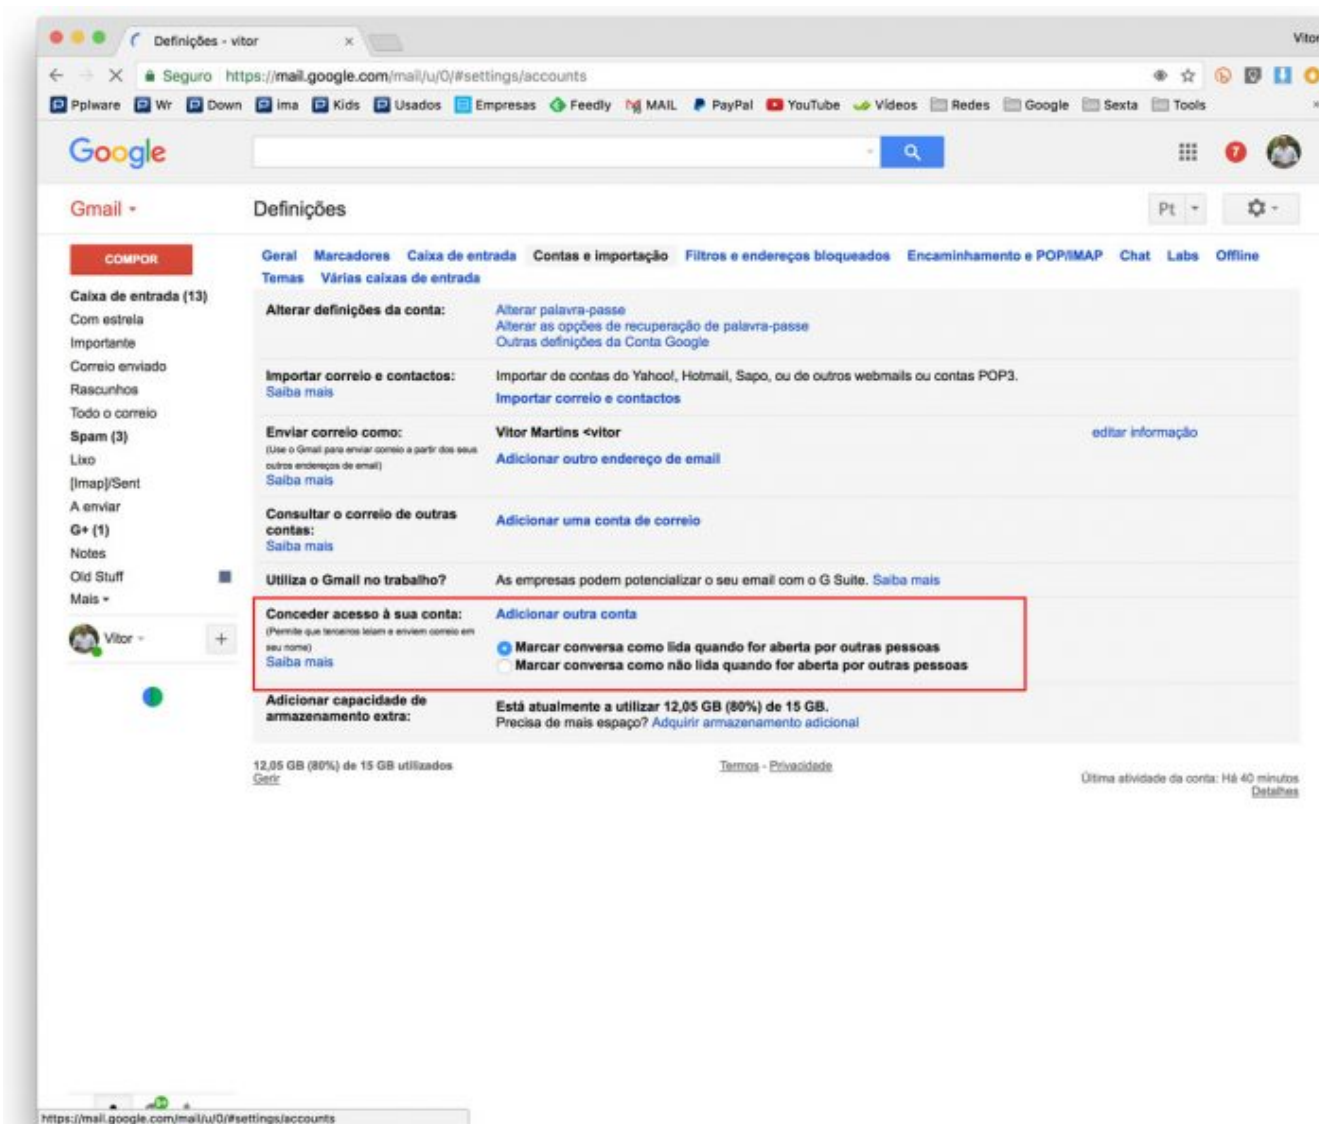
Definições - vitor ×

Vitor

Seguro https://mail.google.com/mail/u/0/#settings/accounts

Pplware Wr Down ima Kids Usados Empresas Feedly MAIL PayPal YouTube Vídeos Redes Google Sexta Tools

Google

Gmail ▾

Definições

Pt ▾

COMPOR

Caixa de entrada (13)
Com estrela
Importante
Correio enviado
Rascunhos
Todo o correio
Spam (3)
Lixo
[Imap]/Sent
A enviar
G+ (1)
Notes
Old Stuff
Mais ▾

Vitor ▾

Geral Marcadores Caixa de entrada Contas e importação Filtros e endereços bloqueados Encaminhamento e POP/IMAP Chat Labs Offline Temas Várias caixas de entrada

| | | |
|---|---|---|
| Alterar definições da conta: | Alterar palavra-passe<br>Alterar as opções de recuperação de palavra-passe<br>Outras definições da Conta Google | |
| Importar correio e contactos:<br>Saiba mais | Importar de contas do Yahoo!, Hotmail, Sapo, ou de outros webmails ou contas POP3.<br>Importar correio e contactos | |
| Enviar correio como:<br>(Use o Gmail para enviar correio a partir dos seus outros endereços de email)<br>Saiba mais | Vitor Martins <vitor<br>Adicionar outro endereço de email | editar informação |
| Consultar o correio de outras contas:<br>Saiba mais | Adicionar uma conta de correio | |
| Utiliza o Gmail no trabalho? | As empresas podem potencializar o seu email com o G Suite. Saiba mais | |
| Conceder acesso à sua conta:<br>(Permite que terceiros leiam e enviem correio em seu nome)<br>Saiba mais | Adicionar outra conta<br>Marcar conversa como lida quando for aberta por outras pessoas<br>Marcar conversa como não lida quando for aberta por outras pessoas | |
| Adicionar capacidade de armazenamento extra: | Está atualmente a utilizar 12,05 GB (80%) de 15 GB.<br>Precisa de mais espaço? Adquirir armazenamento adicional | |

12,05 GB (80%) de 15 GB utilizados
Gerir

Termos - Privacidade

Última atividade da conta: Há 40 minutos
Detalhes

https://mail.google.com/mail/u/0/#settings/accounts